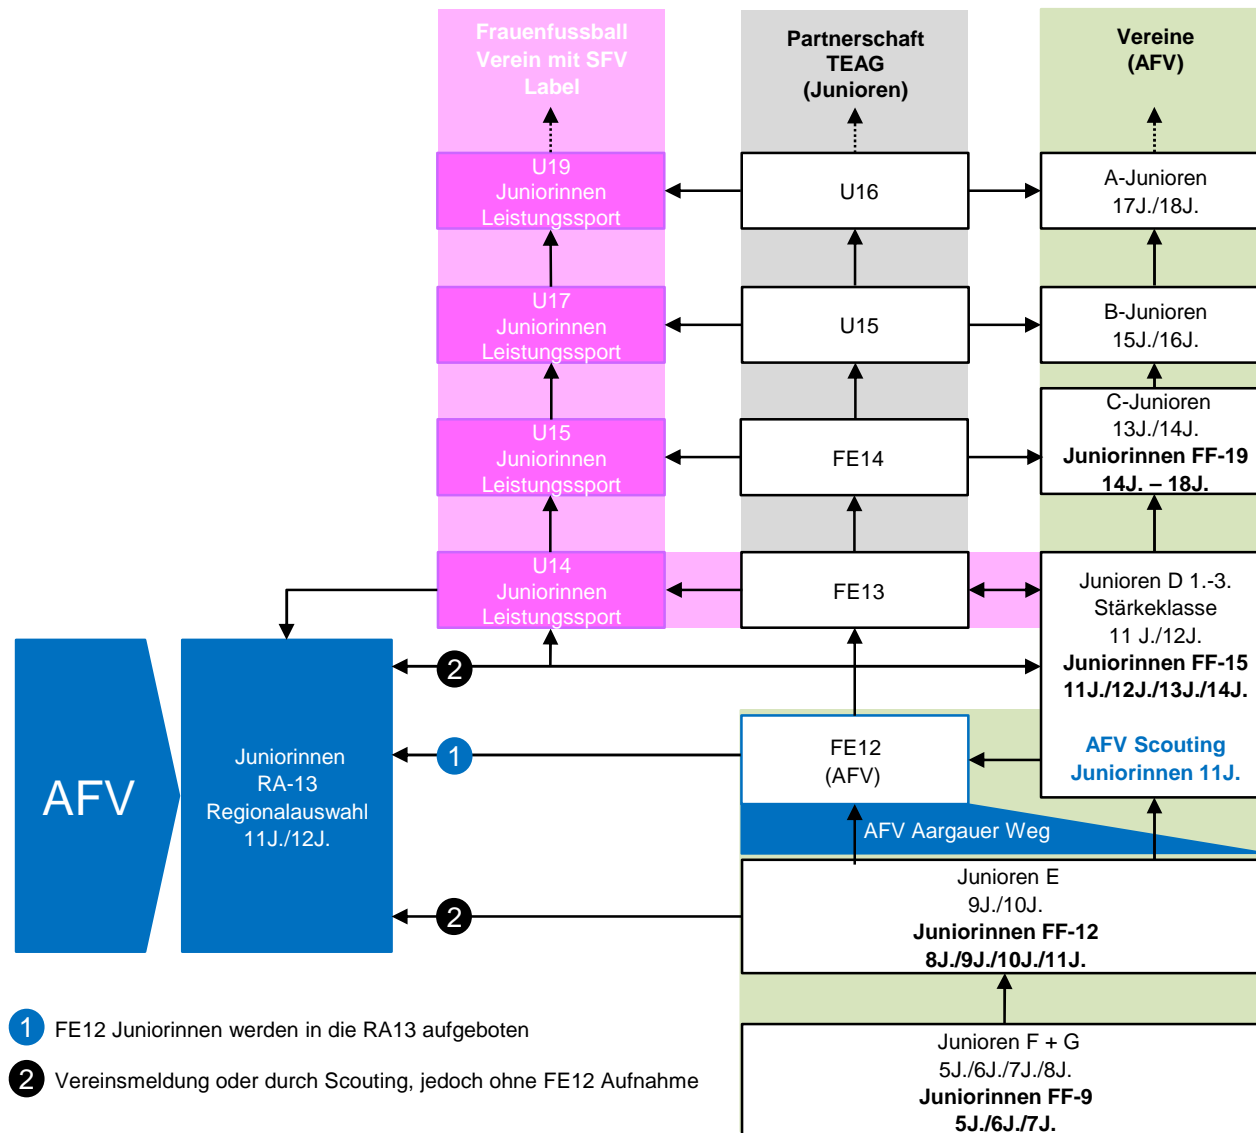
Frauenfussball Verein mit SFV Label

Partnerschaft TEAG (Junioren)

Vereine (AFV)

U19 Juniorinnen Leistungssport

U16

A-Junioren 17J./18J.

U17 Juniorinnen Leistungssport

U15

B-Junioren 15J./16J.

U15 Juniorinnen Leistungssport

FE14

C-Junioren 13J./14J. **Juniorinnen FF-19 14J. – 18J.**

U14 Juniorinnen Leistungssport

FE13

Junioren D 1.-3. Stärkeklasse 11 J./12J. **Juniorinnen FF-15 11J./12J./13J./14J.**

AFV Scouting Juniorinnen 11J.

AFV

Juniorinnen RA-13 Regionalauswahl 11J./12J.

2

1

FE12 (AFV)

AFV Aargauer Weg

2

Junioren E 9J./10J. **Juniorinnen FF-12 8J./9J./10J./11J.**

Junioren F + G 5J./6J./7J./8J. **Juniorinnen FF-9 5J./6J./7J.**

1 FE12 Juniorinnen werden in die RA13 aufgeboten

2 Vereinsmeldung oder durch Scouting, jedoch ohne FE12 Aufnahme